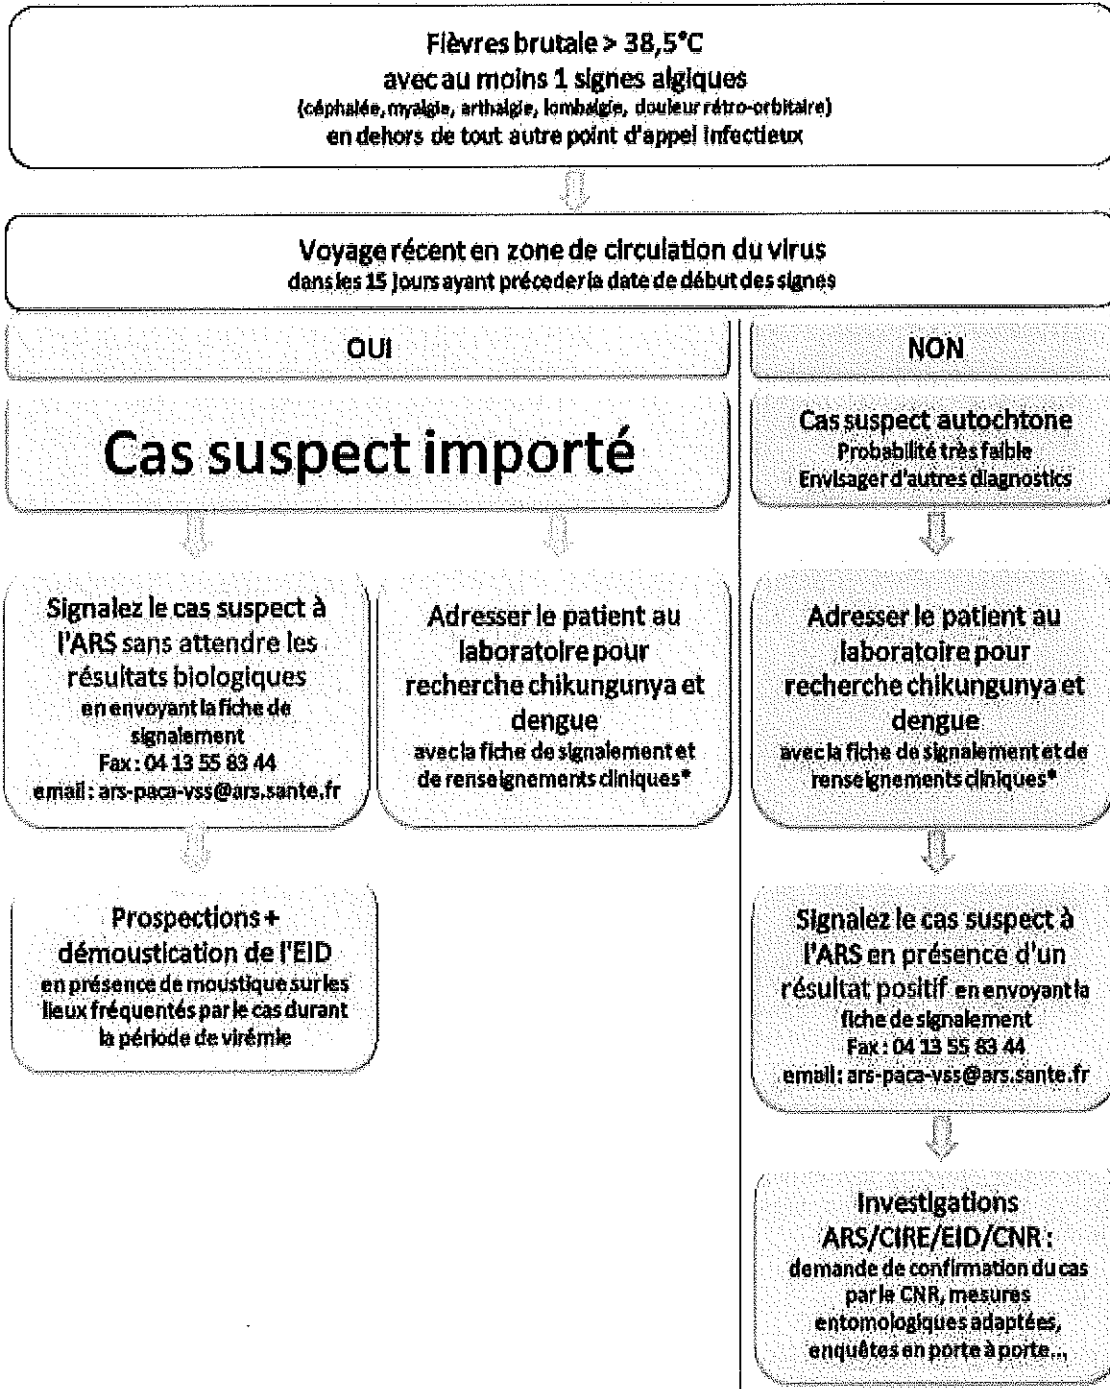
Fièvres brutale > 38,5°C
avec au moins 1 signes algiques
(céphalée, myalgie, arthalgie, lombalgie, douleur rétro-orbitaire)
en dehors de tout autre point d'appel infectieux

Voyage récent en zone de circulation du virus
dans les 15 jours ayant préceder la date de début des signes

OUI

Cas suspect importé

Signalez le cas suspect à l'ARS sans attendre les résultats biologiques
en envoyant la fiche de signalement
Fax : 04 13 55 83 44
email : ars-paca-vss@ars.sante.fr

Adresser le patient au laboratoire pour recherche chikungunya et dengue
avec la fiche de signalement et de renseignements cliniques*

Prospections + démoustication de l'EID
en présence de moustique sur les lieux fréquentés par le cas durant la période de virémie

NON

Cas suspect autochtone
Probabilité très faible
Envisager d'autres diagnostics

Adresser le patient au laboratoire pour recherche chikungunya et dengue
avec la fiche de signalement et de renseignements cliniques*

Signalez le cas suspect à l'ARS en présence d'un résultat positif en envoyant la fiche de signalement
Fax : 04 13 55 83 44
email: ars-paca-vss@ars.sante.fr

Investigations ARS/CIRE/EID/CNR :
demande de confirmation du cas par le CNR, mesures entomologiques adaptées, enquêtes en porte à porte...,